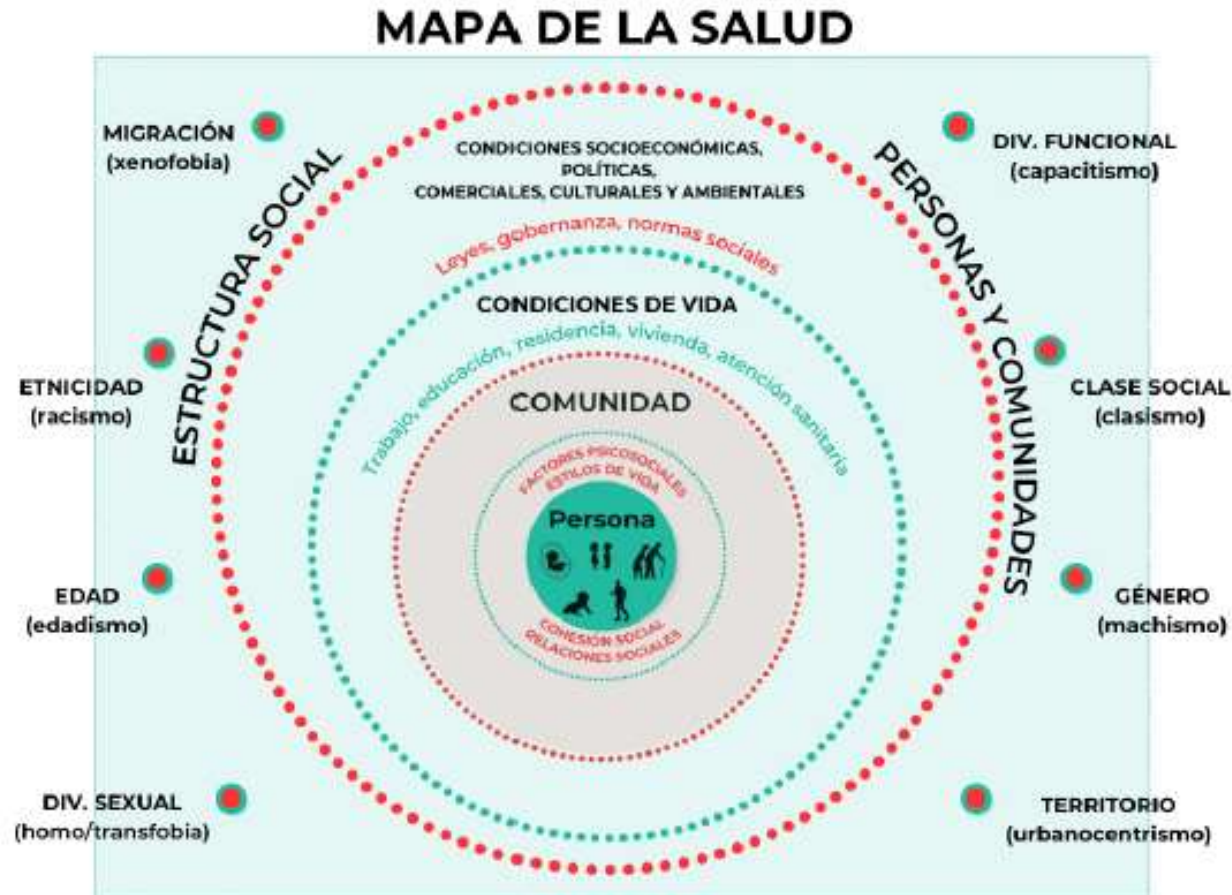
MAPA DE LA SALUD

MIGRACIÓN
(xenofobia)

ESTRUCTURA SOCIAL

CONDICIONES SOCIOECONÓMICAS, POLÍTICAS, COMERCIALES, CULTURALES Y AMBIENTALES

PERSONAS Y COMUNIDADES

DIV. FUNCIONAL
(capacitismo)

Leyes, gobernanza, normas sociales

CONDICIONES DE VIDA

Trabajo, educación, residencia, vivienda, atención sanitaria

ETNICIDAD
(racismo)

COMUNIDAD

CLASE SOCIAL
(clasismo)

FACTORES PSICOSOCIALES
ESTILOS DE VIDA

Persona

COHESIÓN SOCIAL
RELACIONES SOCIALES

EDAD
(edadismo)

GÉNERO
(machismo)

DIV. SEXUAL
(homo/transfobia)

TERRITORIO
(urbanocentrismo)